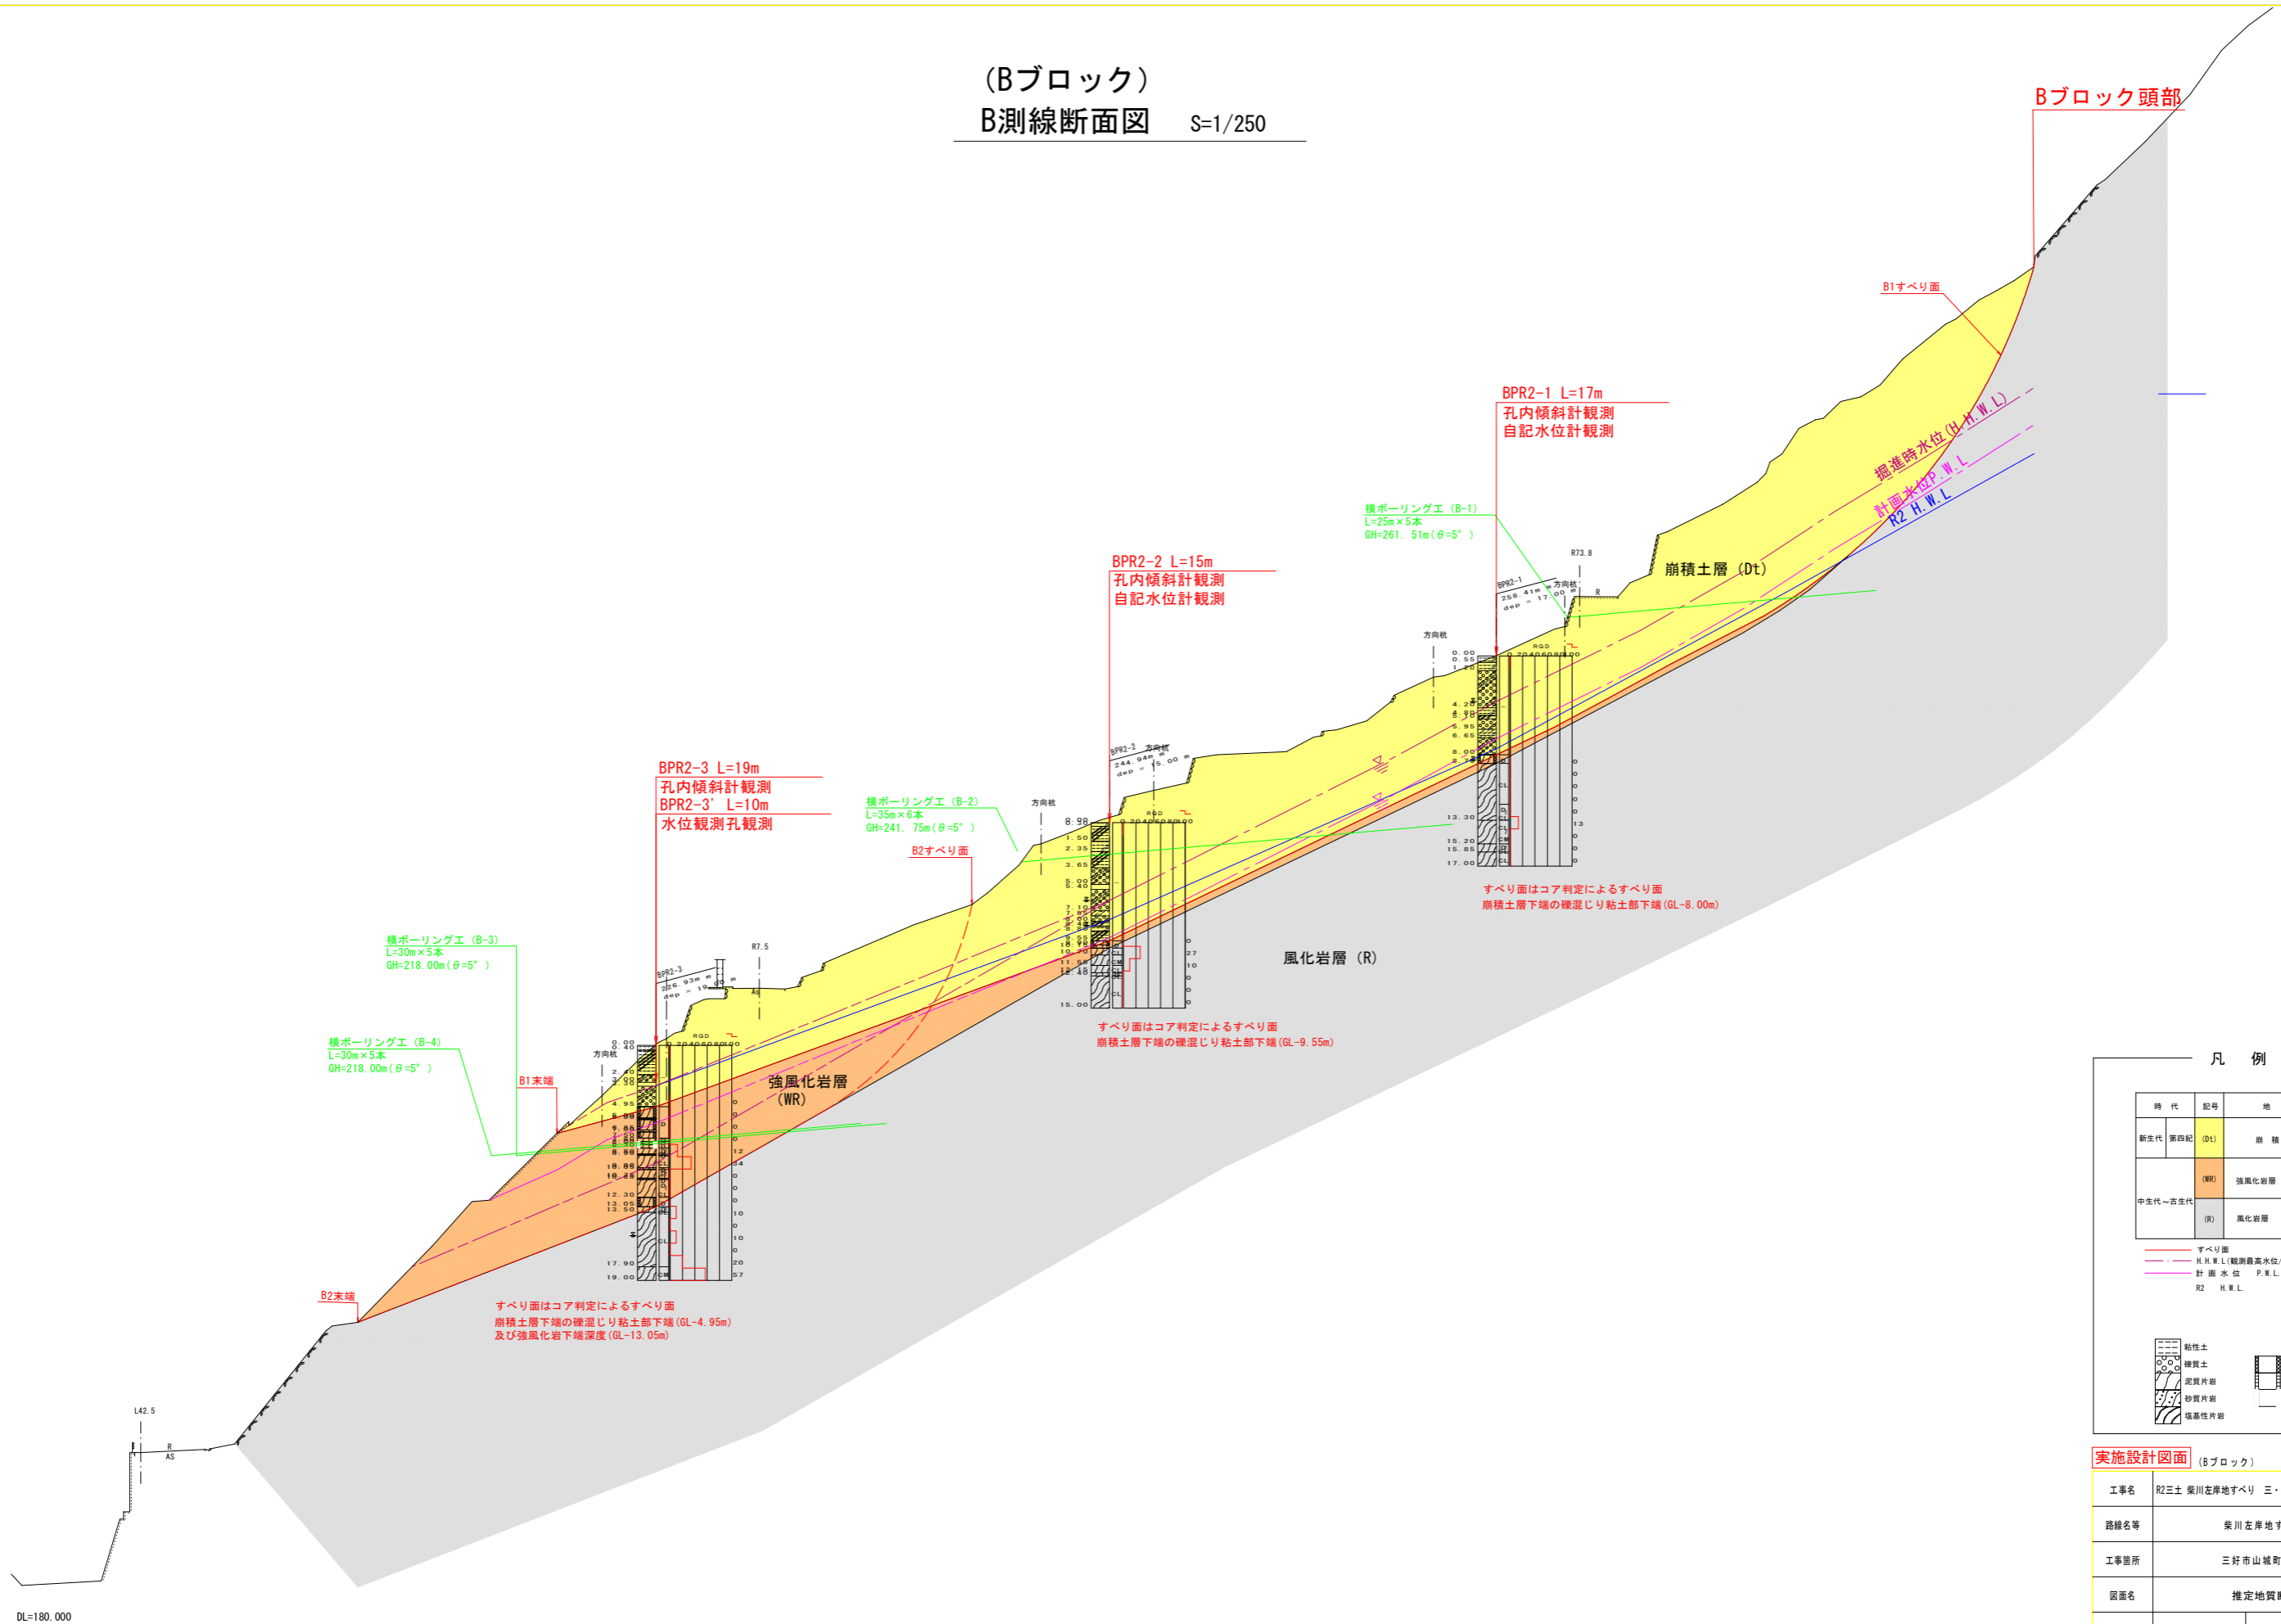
(Bブロック)
B測線断面図 S=1/250

Bブロック頭部

B1すべり面

BPR2-1 L=17m
孔内傾斜計観測
自記水位計観測

掘進時水位(H.H.W.L)
計画水位P.W.L
R2 H.W.L

横ボーリング工 (B-1)
L=25m×5本
GH=261.51m(θ=5°)

R73.8
BPR2-1
258.41m
dep = 17.00m
方向杭

崩積土層 (Dt)

BPR2-2 L=15m
孔内傾斜計観測
自記水位計観測

BPR2-2
244.94m
dep = 15.00m
方向杭

方向杭
RQD

0.00
0.55
1.20
4.25
4.80
5.10
5.95
6.65
8.00
13.30
15.20
15.85
17.00

すべり面はコア判定によるすべり面
崩積土層下端の礫混じり粘土部下端(GL-8.00m)

BPR2-3 L=19m
孔内傾斜計観測
BPR2-3' L=10m
水位観測孔観測

横ボーリング工 (B-2)
L=35m×6本
GH=241.75m(θ=5°)

B2すべり面

8.98
1.50
2.35
3.65
5.00
5.40
7.10
15.00

風化岩層 (R)

すべり面はコア判定によるすべり面
崩積土層下端の礫混じり粘土部下端(GL-9.55m)

横ボーリング工 (B-3)
L=30m×5本
GH=218.00m(θ=5°)

R7.5
BPR2-3
226.93m
dep = 19.00m

横ボーリング工 (B-4)
L=30m×5本
GH=218.00m(θ=5°)

方向杭
B1末端

強風化岩層
(WR)

0.00
0.40
2.40
4.95
12.30
13.05
13.50
17.90
19.00

B2末端

すべり面はコア判定によるすべり面
崩積土層下端の礫混じり粘土部下端(GL-4.95m)
及び強風化岩下端深度(GL-13.05m)

L42.5
R
AS

DL=180.000

凡 例

| 時 代 | | 記号 | 地 |
|---|---|---|---|
| 新生代 | 第四紀 | (Dt) | 崩 積 |
| 中生代～古生代 | | (WR) | 強風化岩層 |
| | | (R) | 風化岩層 |

すべり面
H.H.W.L(観測最高水位/
計 画 水 位 P.W.L
R2 H.W.L

粘性土
礫質土
泥質片岩
砂質片岩
塩基性片岩

実施設計図面 (Bブロック)

| 工事名 | R2三土 柴川左岸地すべり 三・ |
|---|---|
| 路線名等 | 柴川左岸地す |
| 工事箇所 | 三好市山城町 |
| 図面名 | 推定地質 |